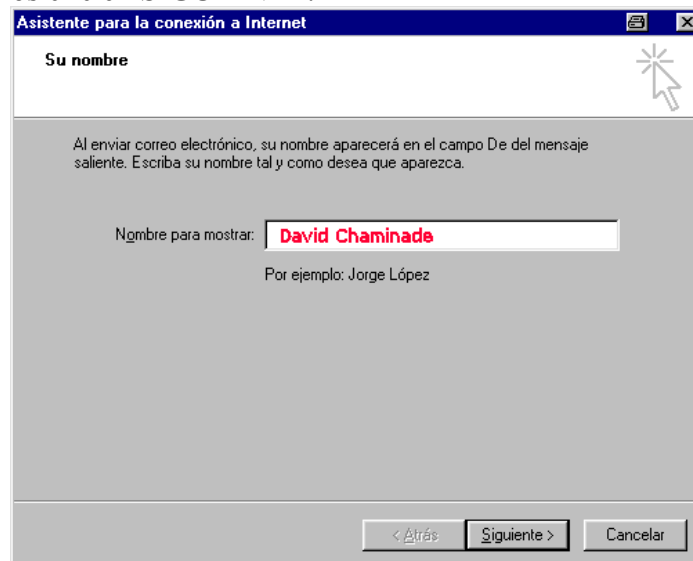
Asistente para la conexión a Internet

Su nombre

Al enviar correo electrónico, su nombre aparecerá en el campo De del mensaje saliente. Escriba su nombre tal y como desea que aparezca.

Nombre para mostrar: David Chaminade

Por ejemplo: Jorge López

< Atrás | Siguiente > | Cancelar